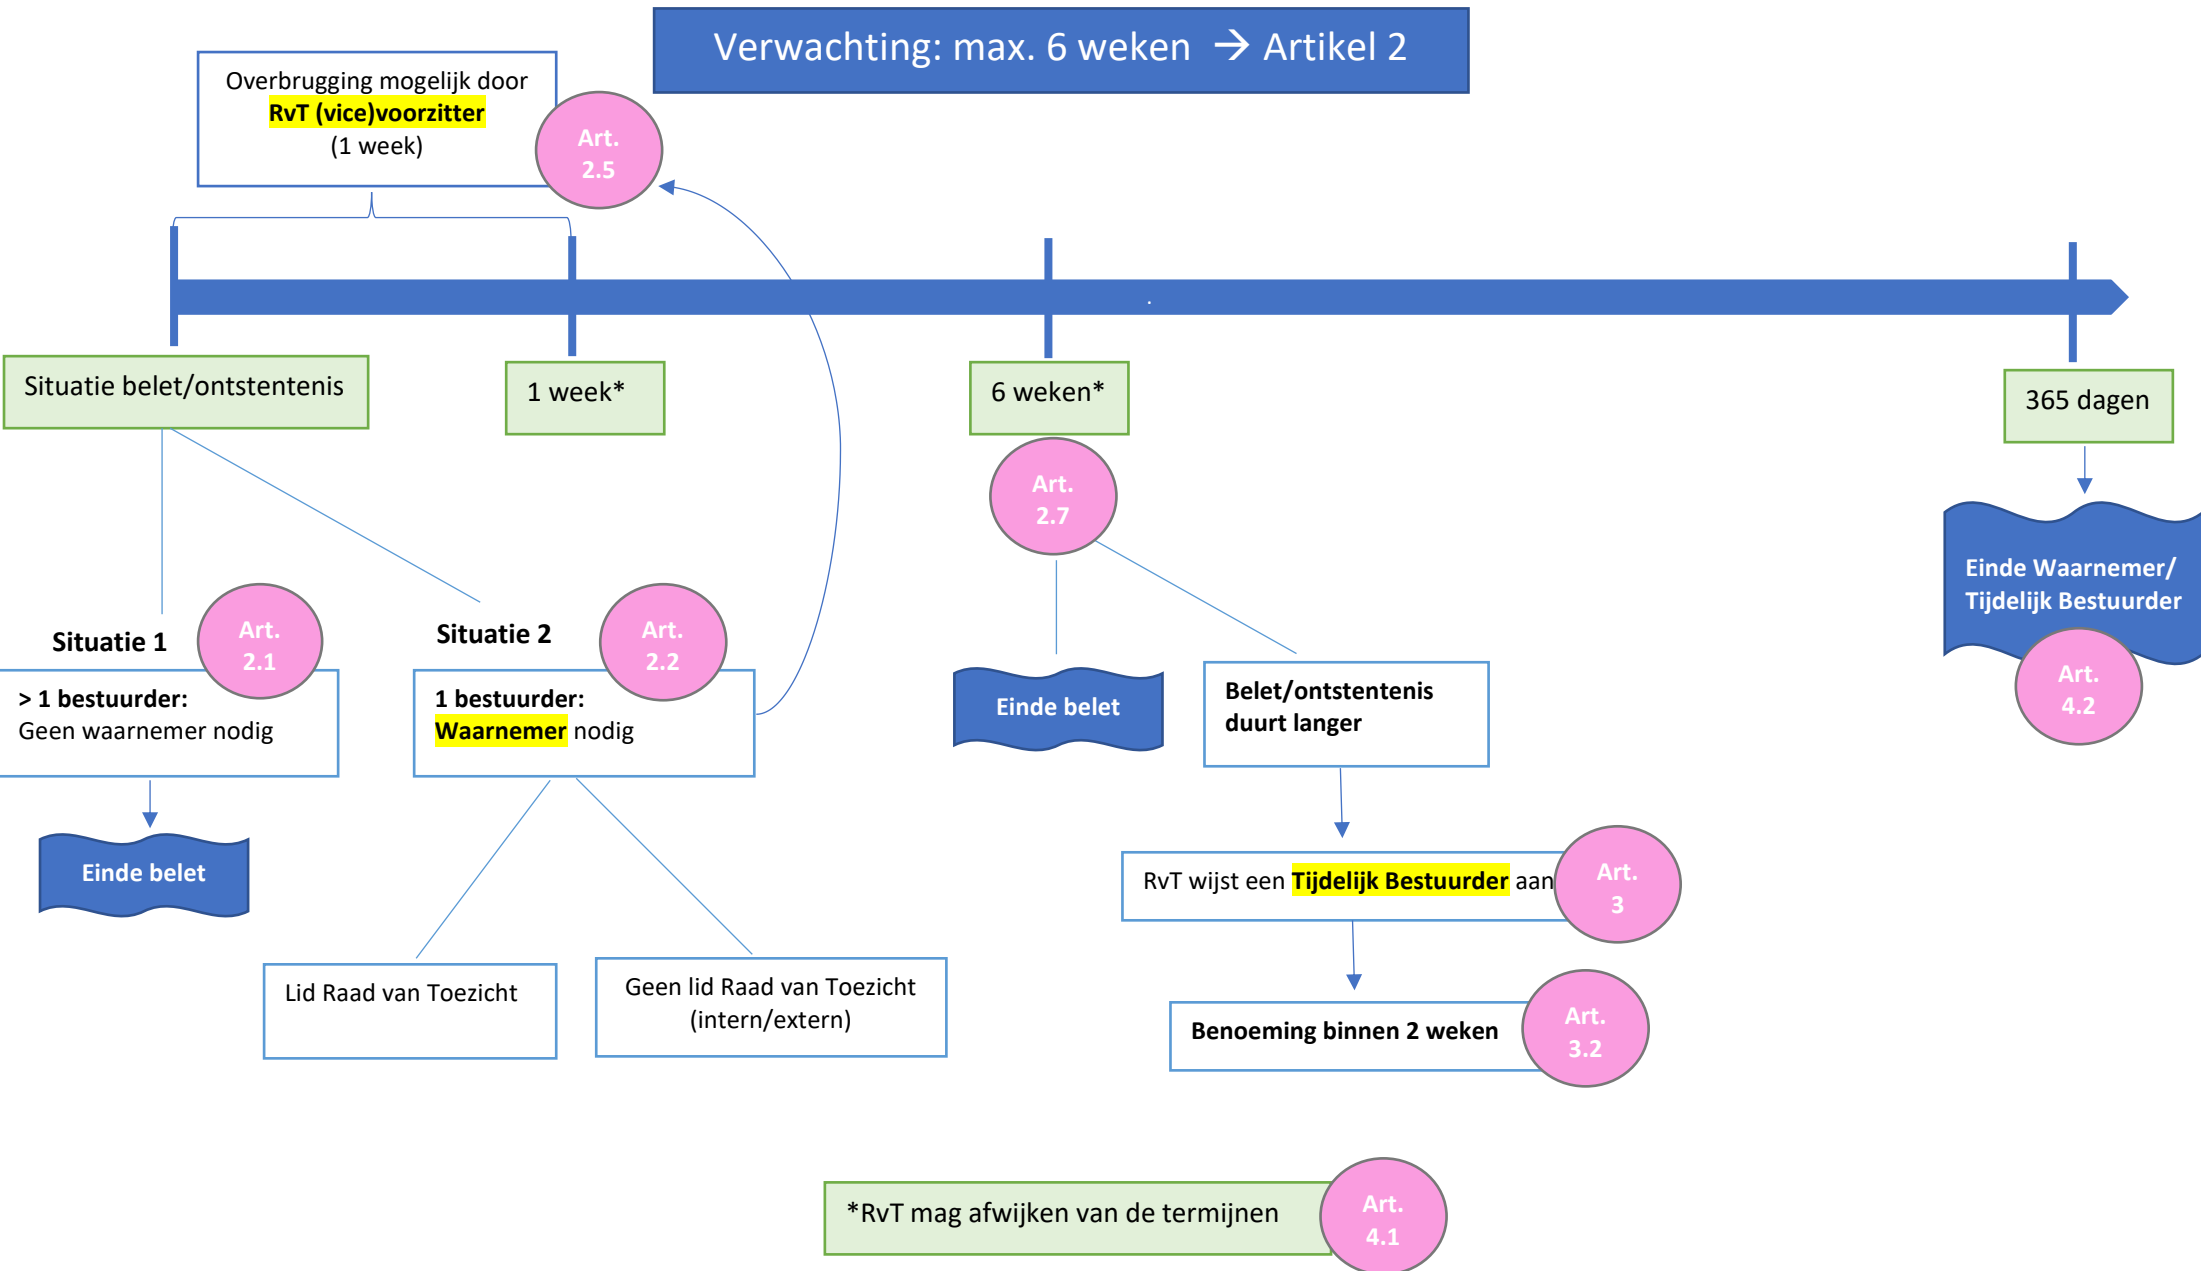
Verwachting: max. 6 weken → Artikel 2

Overbrugging mogelijk door RvT (vice)voorzitter (1 week)

Art. 2.5

Situatie belet/ontstentenis

1 week*

6 weken*

365 dagen

Art. 2.7

Einde Waarnemer/ Tijdelijk Bestuurder

Art. 4.2

Situatie 1

Art. 2.1

> 1 bestuurder: Geen waarnemer nodig

Einde belet

Situatie 2

Art. 2.2

1 bestuurder: Waarnemer nodig

Einde belet

Belet/ontstentenis duurt langer

RvT wijst een Tijdelijk Bestuurder aan

Art. 3

Lid Raad van Toezicht

Geen lid Raad van Toezicht (intern/extern)

Benoeming binnen 2 weken

Art. 3.2

*RvT mag afwijken van de termijnen

Art. 4.1